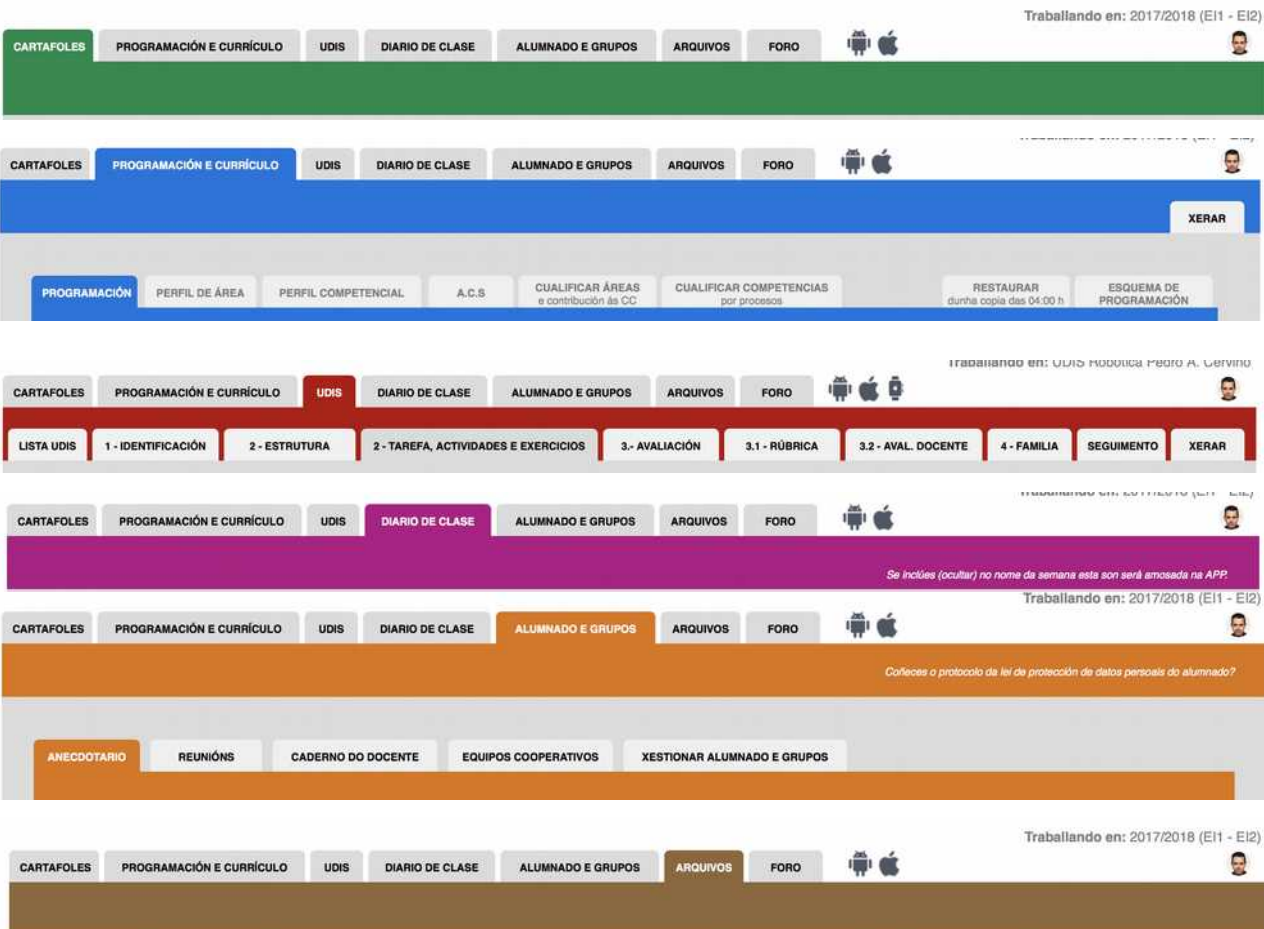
Traballando en: 2017/2018 (EI1 - EI2)

CARTAFOLES PROGRAMACIÓN E CURRÍCULO UDIS DIARIO DE CLASE ALUMNADO E GRUPOS ARQUIVOS FORO

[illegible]

CARTAFOLES PROGRAMACIÓN E CURRÍCULO UDIS DIARIO DE CLASE ALUMNADO E GRUPOS ARQUIVOS FORO

XERAR

PROGRAMACIÓN PERFIL DE ÁREA PERFIL COMPETENCIAL A.C.S CUALIFICAR ÁREAS e contribución ás CC CUALIFICAR COMPETENCIAS por procesos RESTAURAR dunha copia das 04:00 h ESQUEMA DE PROGRAMACIÓN

Traballando en: UDIS Robótica Pedro A. Cerviño

CARTAFOLES PROGRAMACIÓN E CURRÍCULO UDIS DIARIO DE CLASE ALUMNADO E GRUPOS ARQUIVOS FORO

LISTA UDIS 1 - IDENTIFICACIÓN 2 - ESTRUTURA 2 - TAREFA, ACTIVIDADES E EXERCICIOS 3.- AVALIACIÓN 3.1 - RÚBRICA 3.2 - AVAL. DOCENTE 4 - FAMILIA SEGUIMENTO XERAR

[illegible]

CARTAFOLES PROGRAMACIÓN E CURRÍCULO UDIS DIARIO DE CLASE ALUMNADO E GRUPOS ARQUIVOS FORO

Se inclúes (ocultar) no nome da semana esta son será amosada na APP.

Traballando en: 2017/2018 (EI1 - EI2)

CARTAFOLES PROGRAMACIÓN E CURRÍCULO UDIS DIARIO DE CLASE ALUMNADO E GRUPOS ARQUIVOS FORO

Coñeces o protocolo da lei de protección de datos persoais do alumnado?

ANECDOTARIO REUNIÓNS CADERNO DO DOCENTE EQUIPOS COOPERATIVOS XESTIONAR ALUMNADO E GRUPOS

Traballando en: 2017/2018 (EI1 - EI2)

CARTAFOLES PROGRAMACIÓN E CURRÍCULO UDIS DIARIO DE CLASE ALUMNADO E GRUPOS ARQUIVOS FORO